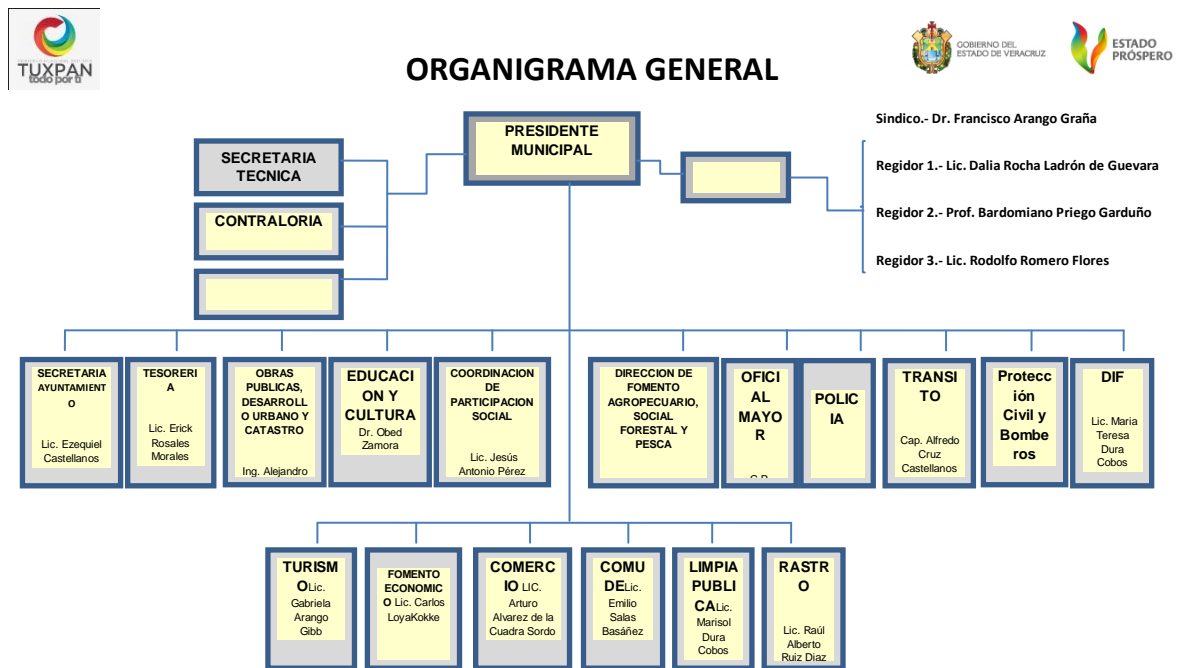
TUXPAN
todo por ti

ORGANIGRAMA GENERAL

GOBIERNO DEL ESTADO DE VERACRUZ

ESTADO PRÓSPERO

PRESIDENTE MUNICIPAL

SECRETARIA TECNICA

CONTRALORIA

Sindico.- Dr. Francisco Arango Graña

Regidor 1.- Lic. Dalia Rocha Ladrón de Guevara

Regidor 2.- Prof. Bardomiano Priego Garduño

Regidor 3.- Lic. Rodolfo Romero Flores

SECRETARIA AYUNTAMIENTO
Lic. Ezequiel Castellanos

TESORERIA
Lic. Erick Rosales Morales

OBRAS PUBLICAS, DESARROLLO URBANO Y CATASTRO
Ing. Alejandro

EDUCACION Y CULTURA
Dr. Obed Zamora

COORDINACION DE PARTICIPACION SOCIAL
Lic. Jesús Antonio Pérez

DIRECCION DE FOMENTO AGROPECUARIO, SOCIAL FORESTAL Y PESCA

OFICIAL MAYOR
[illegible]

POLICIA

TRANSITO
Cap. Alfredo Cruz Castellanos

Protección Civil y Bomberos

DIF
Lic. Maria Teresa Dura Cobos

TURISMO Lic. Gabriela Arango Gibb

FOMENTO ECONOMICO Lic. Carlos LoyaKokke

COMERCIO LIC. Arturo Alvarez de la Cuadra Sordo

COMUDE Lic. Emilio Salas Basáñez

LIMPIA PUBLICA Lic. Marisol Dura Cobos

RASTRO
Lic. Raúl Alberto Ruiz Diaz